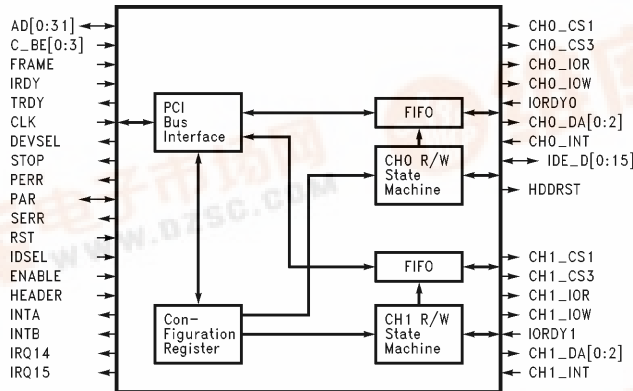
AD[0:31]
C_BE[0:3]
FRAME
IRDY
TRDY
CLK
DEVSEL
STOP
PERR
PAR
SERR
RST
IDSEL
ENABLE
HEADER
INTA
INTB
IRQ14
IRQ15

PCI Bus Interface

FIFO

CH0 R/W State Machine

FIFO

Con-Figuration Register

CH1 R/W State Machine

CH0_CS1
CH0_CS3
CH0_IOR
CH0_IOW
IORDY0
CH0_DA[0:2]
CH0_INT
IDE_D[0:15]
HDDRST
CH1_CS1
CH1_CS3
CH1_IOR
CH1_IOW
IORDY1
CH1_DA[0:2]
CH1_INT

www.DZSC.com